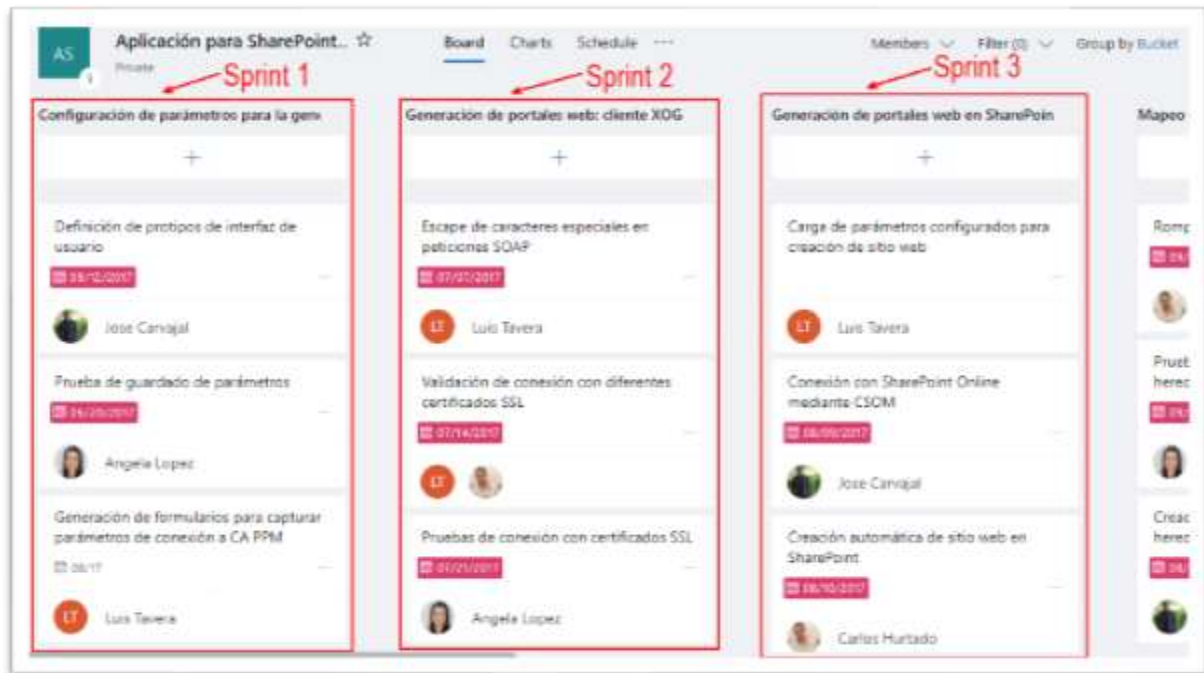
AS

Aplicación para SharePoint... ☆

Private

Board Charts Schedule ···

Members Filter (0) Group by Bucket

Sprint 1

Sprint 2

Sprint 3

Configuración de parámetros para la gen

+

Definición de protipos de interfaz de usuario

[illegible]

Jose Carvajal

Prueba de guardado de parámetros

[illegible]

Angela Lopez

Generación de formularios para capturar parámetros de conexión a CA PPM

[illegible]

LT Luis Tavera

Generación de portales web: cliente XOG

+

Escape de caracteres especiales en peticiones SOAP

07/07/2017

LT Luis Tavera

Validación de conexión con diferentes certificados SSL

07/14/2017

LT

Pruebas de conexión con certificados SSL

07/21/2017

Angela Lopez

Generación de portales web en SharePoin

+

Carga de parámetros configurados para creación de sitio web

LT Luis Tavera

Conexión con SharePoint Online mediante CSOM

08/09/2017

Jose Carvajal

Creación automática de sitio web en SharePoint

08/10/2017

Carlos Hurtado

Mapeo

Romp

Prueb herec

Creac herec